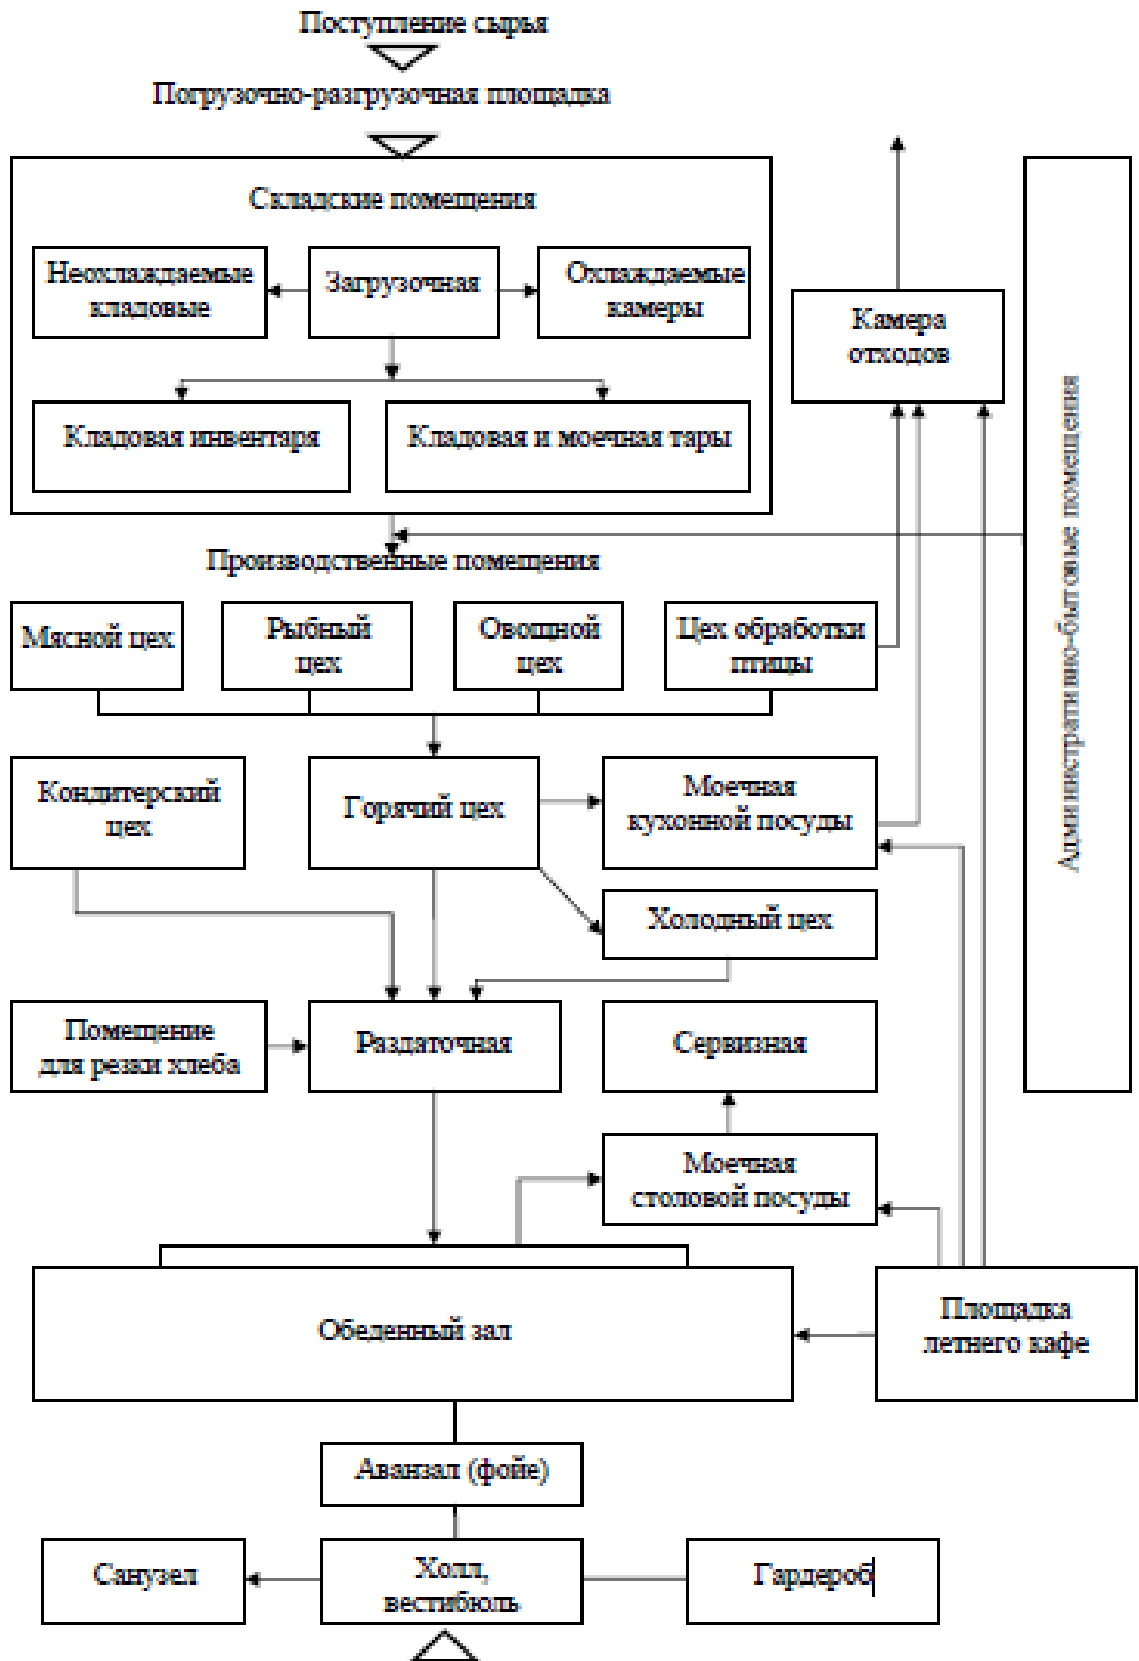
Поступление сырья

Погрузочно-разгрузочная площадка

Складские помещения

Неохлаждаемые кладовые

Загрузочная

Охлаждаемые камеры

Кладовая инвентаря

Кладовая и моечная тары

Камера отходов

Административно-бытовые помещения

Производственные помещения

Мясной цех

Рыбный цех

Овощной цех

Цех обработки птицы

Кондитерский цех

Горячий цех

Моечная кухонной посуды

Холодный цех

Помещение для резки хлеба

Раздаточная

Сервизная

Моечная столовой посуды

Обеденный зал

Площадка летнего кафе

Аванзал (фойе)

Санузел

Холл, вестибюль

Гардероб